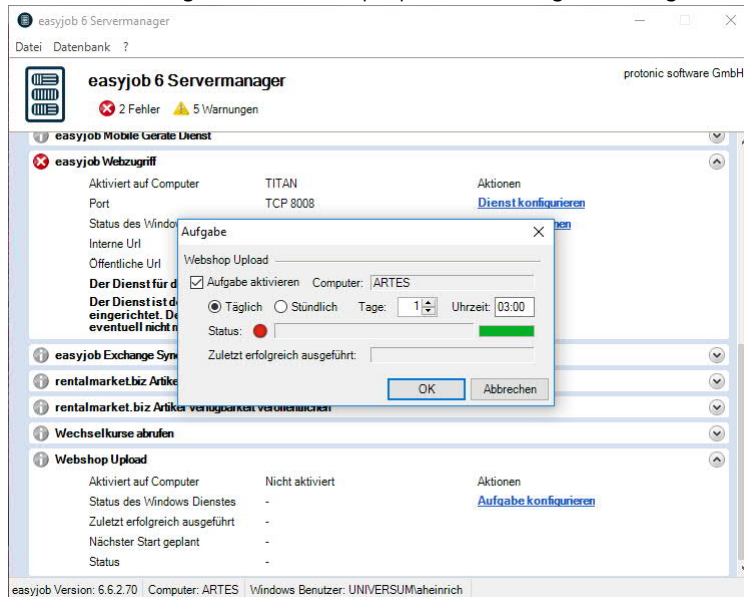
easyjob 6 Servermanager

Datei Datenbank ?

easyjob 6 Servermanager

2 Fehler 5 Warnungen

protonic software GmbH

easyjob Mobile Geräte Dienst

easyjob Webzugriff

Aktiviert auf Computer TITAN

Aktionen

Port TCP 8008

Dienst konfigurieren

Status des Windo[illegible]

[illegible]hen

Interne Url

Öffentliche Url

Der Dienst für d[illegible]

Der Dienst ist d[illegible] eingerichtet. De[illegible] eventuell nicht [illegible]

Aufgabe

Webshop Upload

Aufgabe aktivieren Computer: ARTES

Täglich Stündlich Tage: 1 Uhrzeit: 03:00

Status:

Zuletzt erfolgreich ausgeführt:

OK Abbrechen

easyjob Exchange Sync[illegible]

rentalmarket.biz Artike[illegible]

rentalmarket.biz Artikel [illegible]

Wechselkurse abrufen

Webshop Upload

Aktiviert auf Computer Nicht aktiviert

Aktionen

Status des Windows Dienstes -

Aufgabe konfigurieren

Zuletzt erfolgreich ausgeführt -

Nächster Start geplant -

Status -

easyjob Version: 6.6.2.70 Computer: ARTES Windows Benutzer: UNIVERSUM\aheinrich